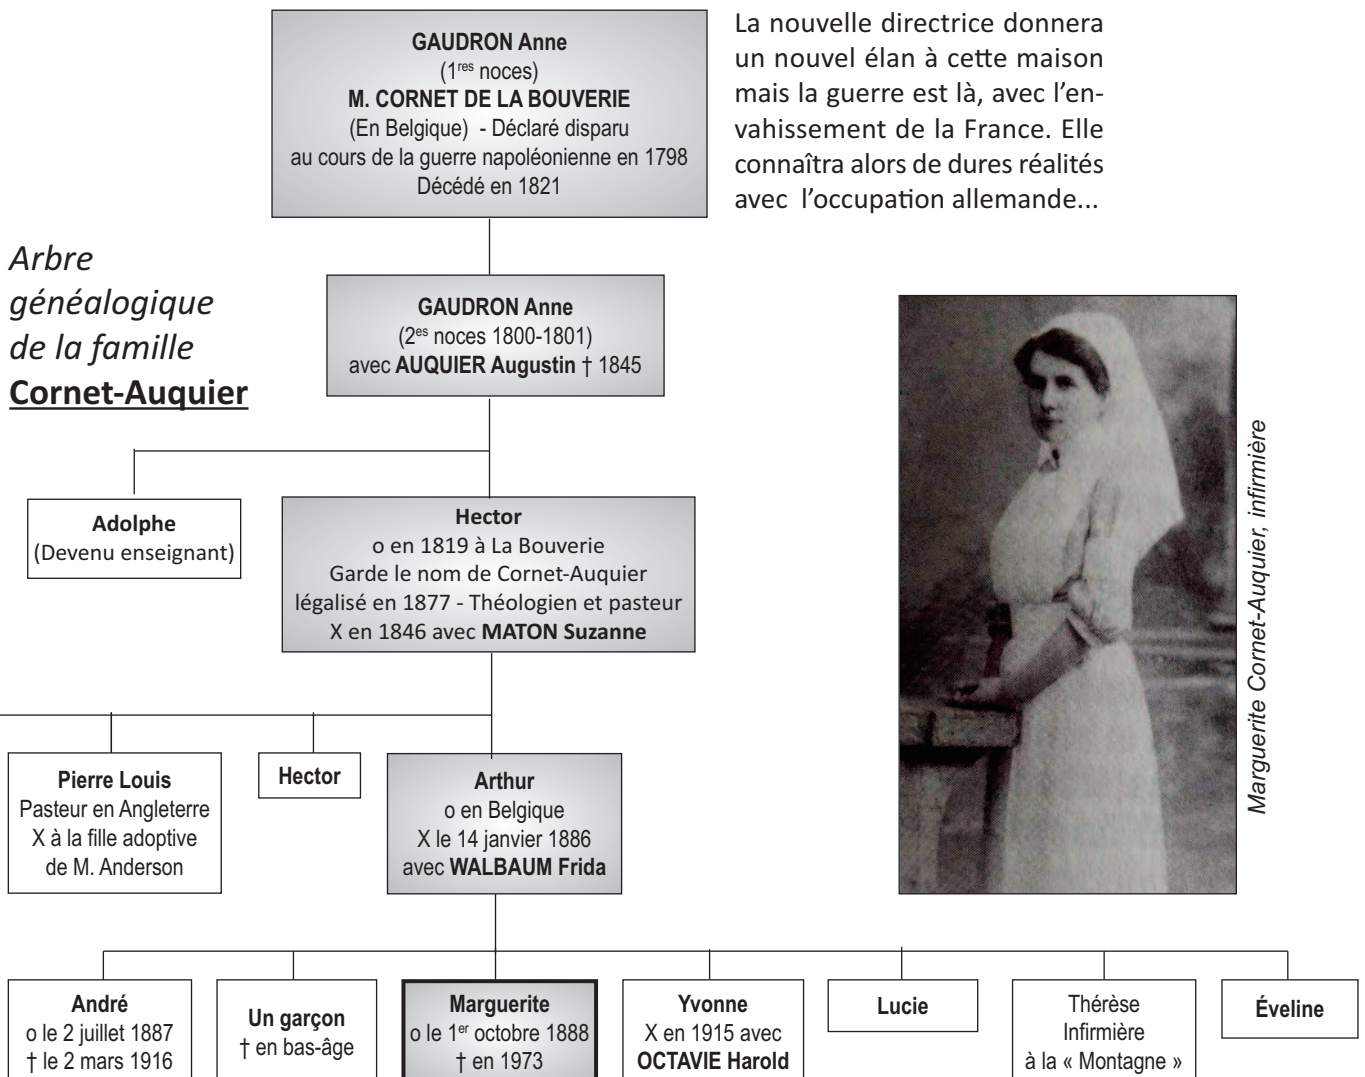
GAUDRON Anne
($1^{res}$ noces)
M. CORNET DE LA BOUVERIE
(En Belgique) - Déclaré disparu au cours de la guerre napoléonienne en 1798
Décédé en 1821

La nouvelle directrice donnera un nouvel élan à cette maison mais la guerre est là, avec l'envahissement de la France. Elle connaîtra alors de dures réalités avec l'occupation allemande...

Arbre généalogique de la famille Cornet-Auquier

GAUDRON Anne
($2^{es}$ noces 1800-1801)
avec AUQUIER Augustin † 1845

Adolphe
(Devenu enseignant)

Hector
o en 1819 à La Bouverie
Garde le nom de Cornet-Auquier légalisé en 1877 - Théologien et pasteur
X en 1846 avec MATON Suzanne

Marguerite Cornet-Auquier, infirmière

Pierre Louis
Pasteur en Angleterre
X à la fille adoptive de M. Anderson

Hector

Arthur
o en Belgique
X le 14 janvier 1886
avec WALBAUM Frida

André
o le 2 juillet 1887
† le 2 mars 1916

Un garçon
† en bas-âge

Marguerite
o le $1^{er}$ octobre 1888
† en 1973

Yvonne
X en 1915 avec
OCTAVIE Harold

Lucie

Thérèse
Infirmière
à la « Montagne »

Éveline